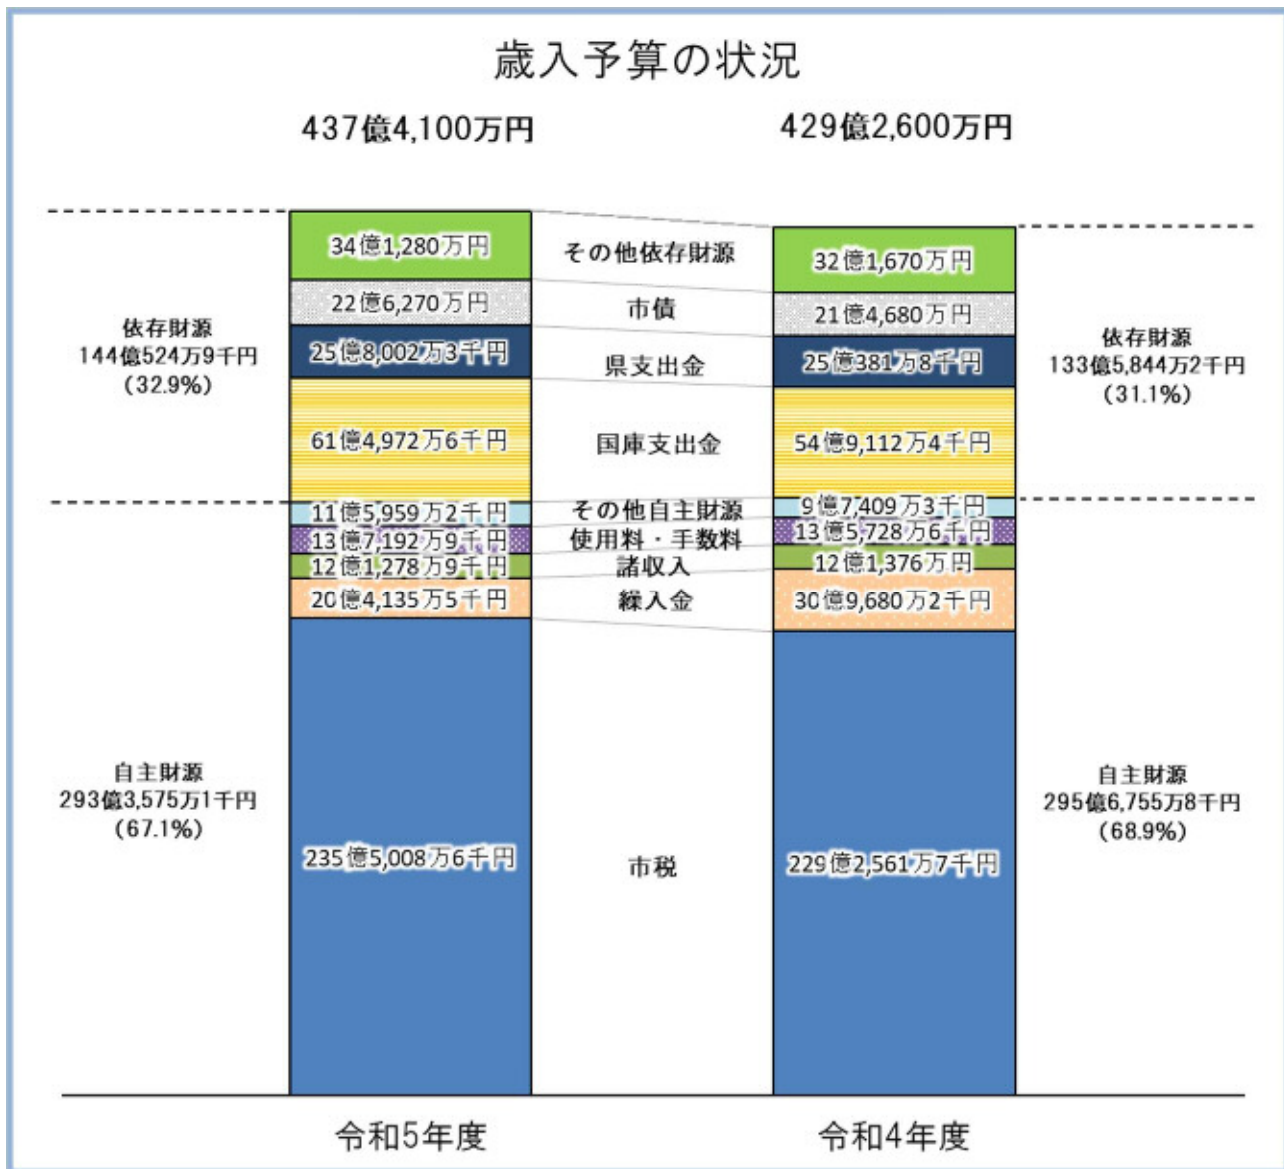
歳入予算の状況

437億4,100万円

429億2,600万円

依存財源
144億524万9千円
（32.9%）

34億1,280万円
22億6,270万円
25億8,002万3千円
61億4,972万6千円
11億5,959万2千円
13億7,192万9千円
12億1,278万9千円
20億4,135万5千円
235億5,008万6千円

自主財源
293億3,575万1千円
（67.1%）

その他依存財源
市債
県支出金
国庫支出金
その他自主財源
使用料・手数料
諸収入
繰入金
市税

32億1,670万円
21億4,680万円
25億381万8千円
54億9,112万4千円
9億7,409万3千円
13億5,728万6千円
12億1,376万円
30億9,680万2千円
229億2,561万7千円

依存財源
133億5,844万2千円
（31.1%）

自主財源
295億6,755万8千円
（68.9%）

令和5年度

令和4年度